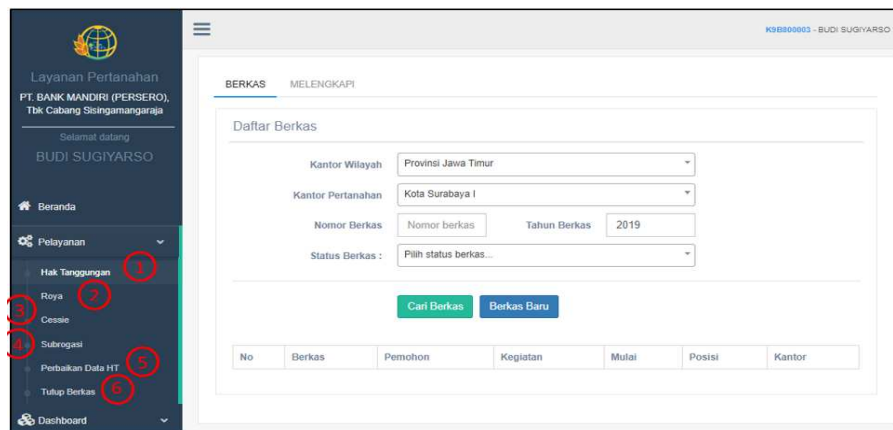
Layanan Pertanahan
PT. BANK MANDIRI (PERSERO), Tbk Cabang Sisingamangaraja

Selamat datang
BUDI SUGIYARSO

Beranda
Pelayanan
Hak Tanggungan 1
Roya 2
3 Cessie
4 Subrogasi
Perbaikan Data HT 5
Tutup Berkas 6
Dashboard

K9B800003 - BUDI SUGIYARSO

BERKAS MELENGKAPI

Daftar Berkas

Kantor Wilayah Provinsi Jawa Timur
Kantor Pertanahan Kota Surabaya I
Nomor Berkas Nomor berkas Tahun Berkas 2019
Status Berkas : Pilih status berkas...

Cari Berkas Berkas Baru

| No | Berkas | Pemohon | Kegiatan | Mulai | Posisi | Kantor |
|---|---|---|---|---|---|---|